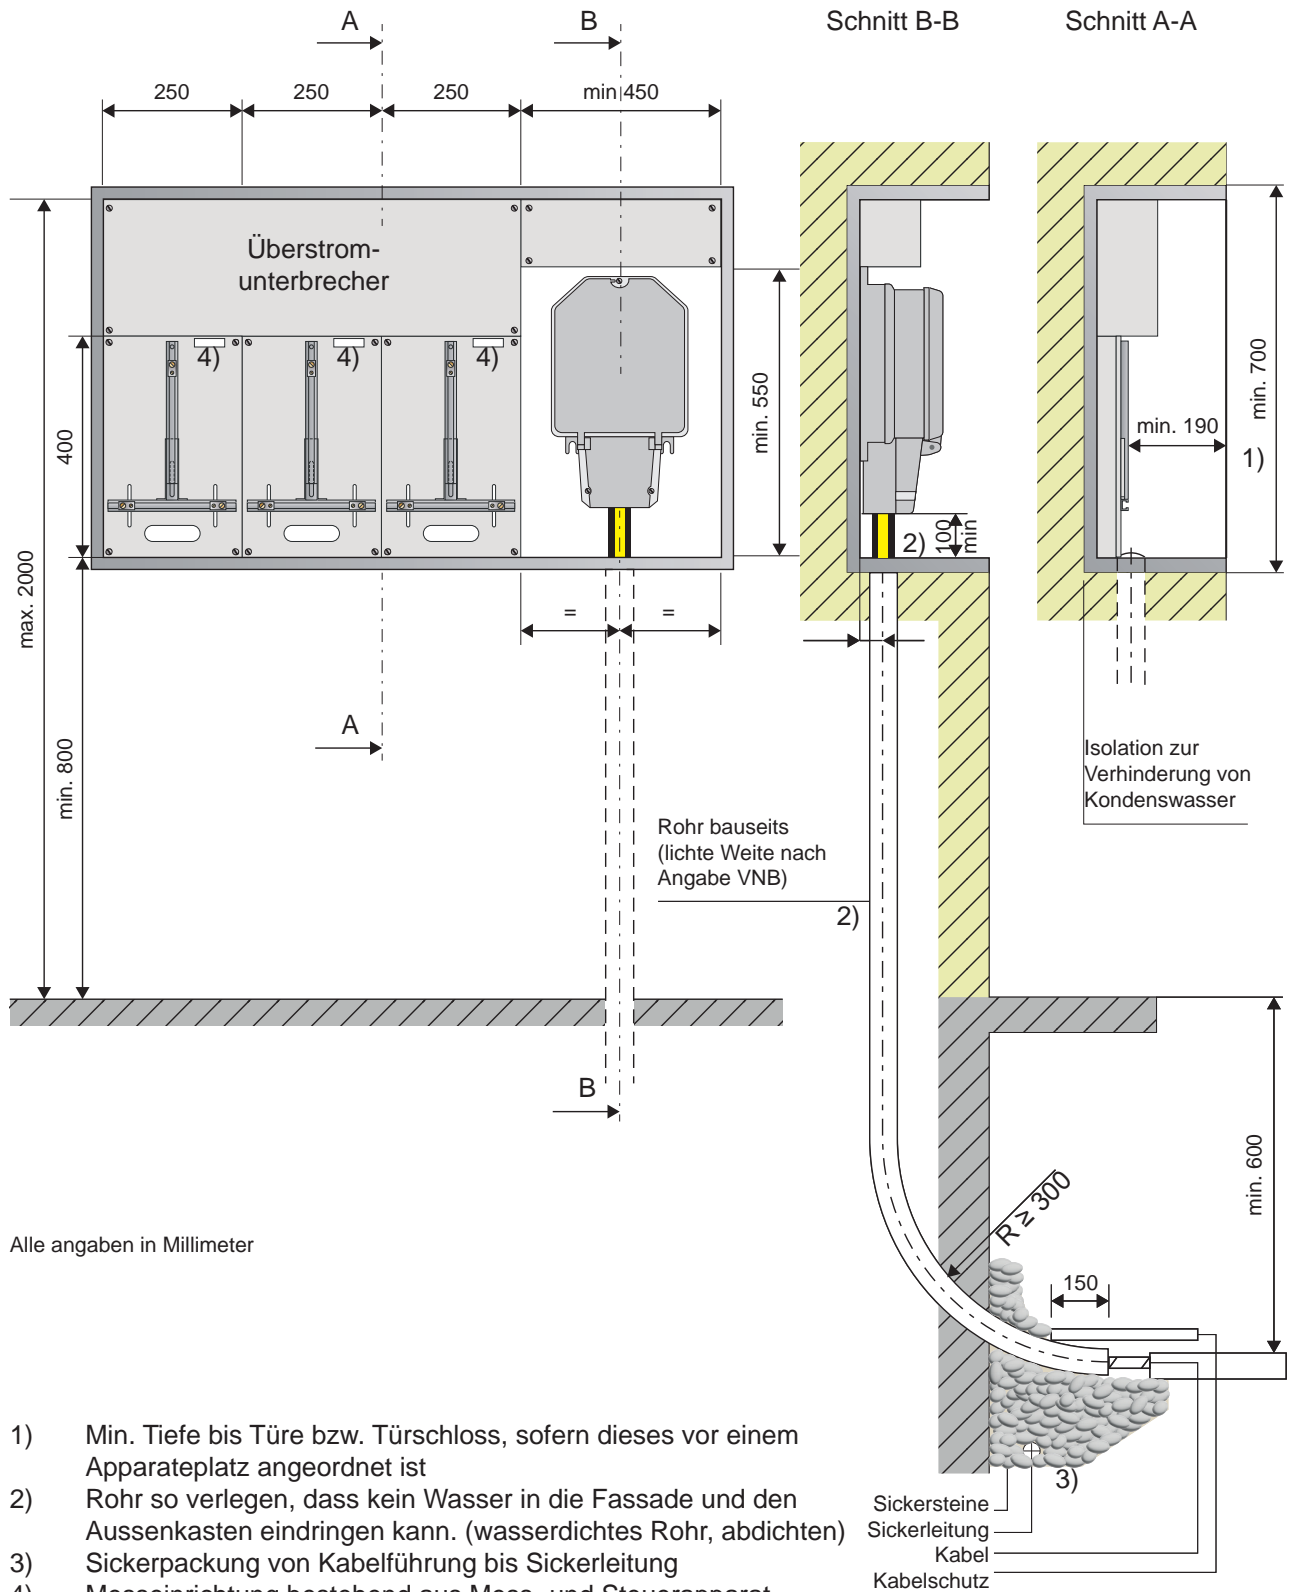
A

B

Schnitt B-B

Schnitt A-A

250

250

250

min 450

Überstrom-unterbrecher

4)

4)

4)

400

min. 550

min. 700

min. 190

1)

100 min

2)

max. 2000

min. 800

=

=

A

Isolation zur Verhinderung von Kondenswasser

Rohr bauseits (lichte Weite nach Angabe VNB)

2)

B

min. 600

$R \geq 300$

Alle angaben in Millimeter

150

1) Min. Tiefe bis Türe bzw. Türschloss, sofern dieses vor einem Apparateplatz angeordnet ist

2) Rohr so verlegen, dass kein Wasser in die Fassade und den Aussenkasten eindringen kann. (wasserdichtes Rohr, abdichten)

3) Sickerpackung von Kabelführung bis Sickerleitung

4) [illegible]

3)

Sickersteine

Sickerleitung

Kabel

Kabelschutz